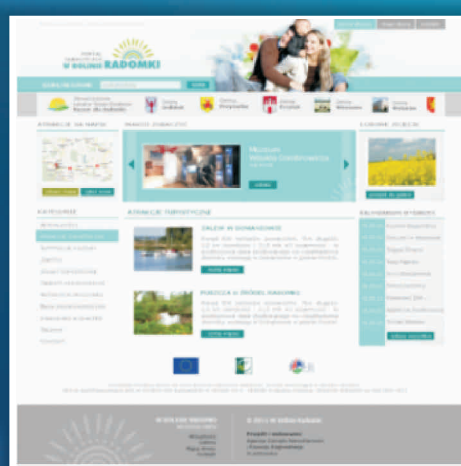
PORTAL TURYSTYCZNY W DOLINIE RADOMKI

ATRAKCJE NA MAPIE

MIEJSCA ZWIĄZKU

KATEGORIE

ATRAKCJE TURYSTYCZNE

ZALEW W DOMANIOWIE

PUSZCZA W ZALESIE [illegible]

ZOBACZ WIĘCEJ

NAJBLIŻSZE WYDARZENIA

W DOLINIE RADOMKI

© 2011 W dolinie Radomki